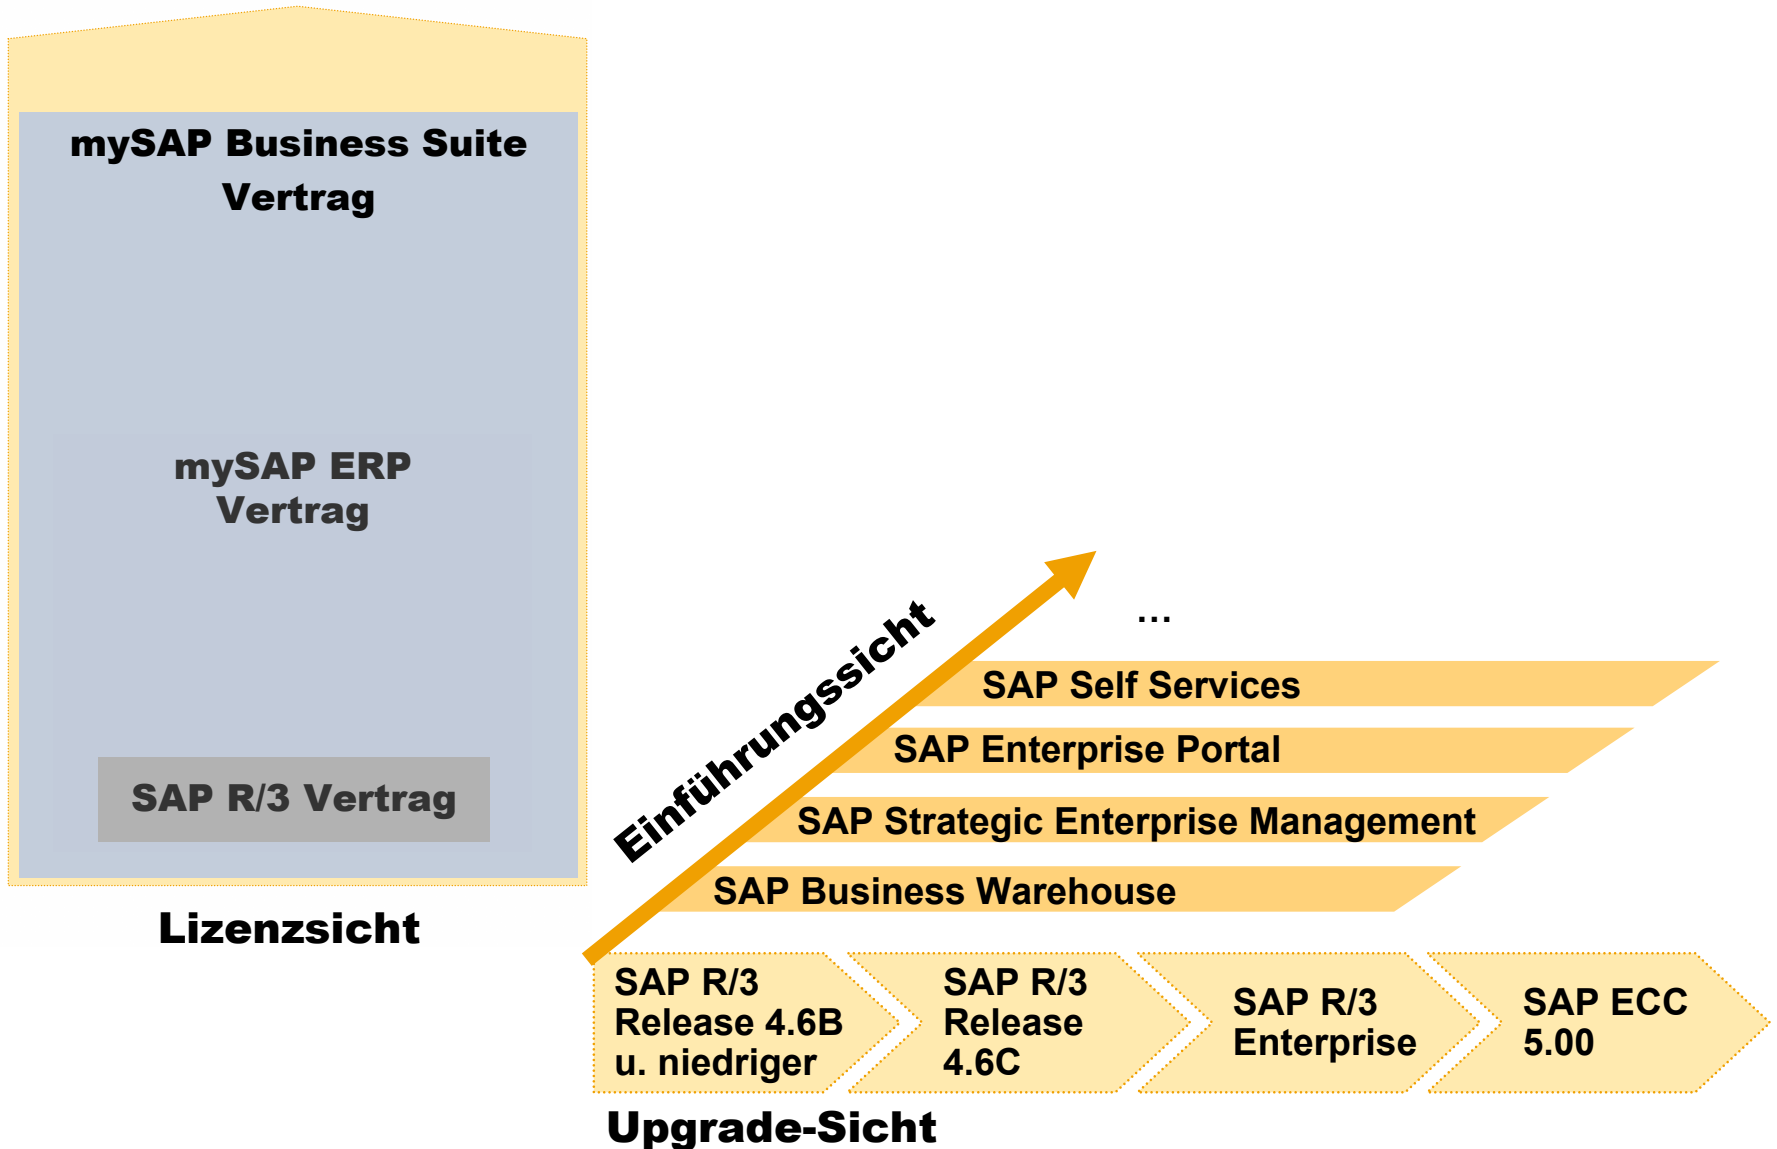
mySAP Business Suite Vertrag

mySAP ERP Vertrag

SAP R/3 Vertrag

Lizenzsicht

Einführungssicht

...

SAP Self Services

SAP Enterprise Portal

SAP Strategic Enterprise Management

SAP Business Warehouse

SAP R/3 Release 4.6B u. niedriger

SAP R/3 Release 4.6C

SAP R/3 Enterprise

SAP ECC 5.00

Upgrade-Sicht